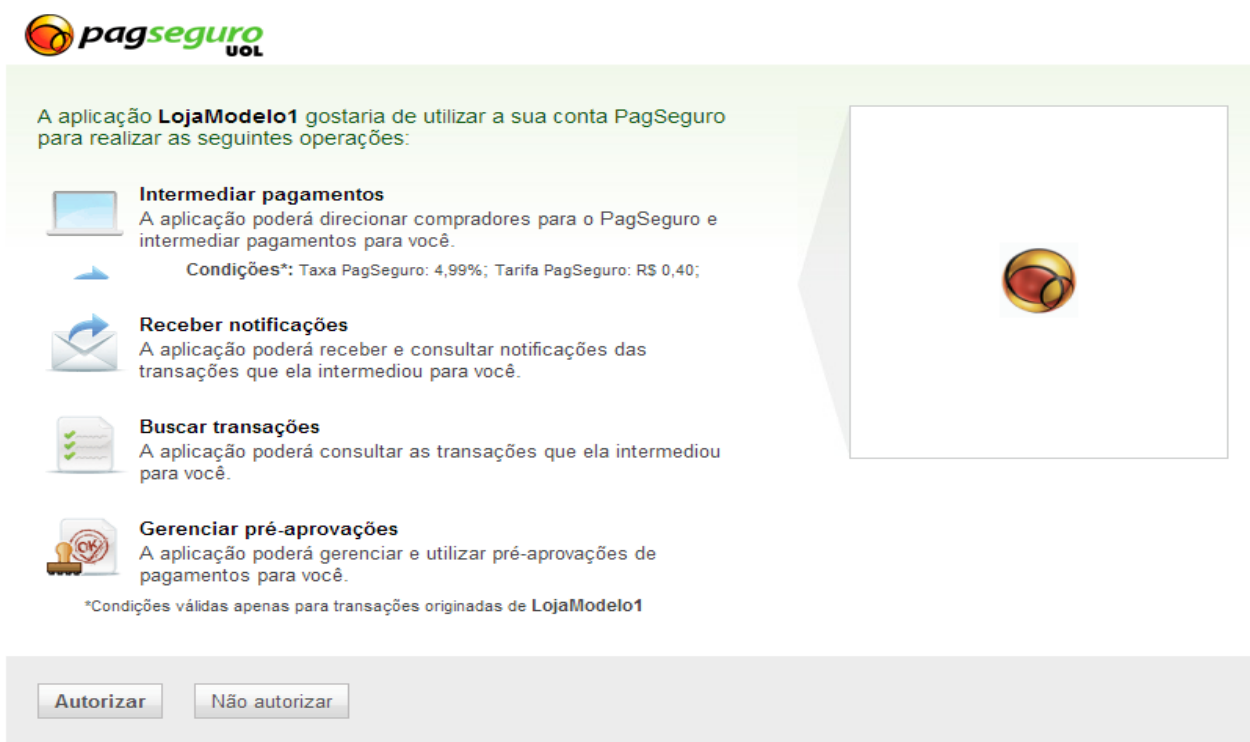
pagseguro UOL

A aplicação **LojaModelo1** gostaria de utilizar a sua conta PagSeguro para realizar as seguintes operações:

**Intermediar pagamentos**
A aplicação poderá direcionar compradores para o PagSeguro e intermediar pagamentos para você.
**Condições*:** Taxa PagSeguro: 4,99%; Tarifa PagSeguro: R$ 0,40;

**Receber notificações**
A aplicação poderá receber e consultar notificações das transações que ela intermediou para você.

**Buscar transações**
A aplicação poderá consultar as transações que ela intermediou para você.

**Gerenciar pré-aprovações**
A aplicação poderá gerenciar e utilizar pré-aprovações de pagamentos para você.

OK

*Condições válidas apenas para transações originadas de **LojaModelo1**

Autorizar
Não autorizar